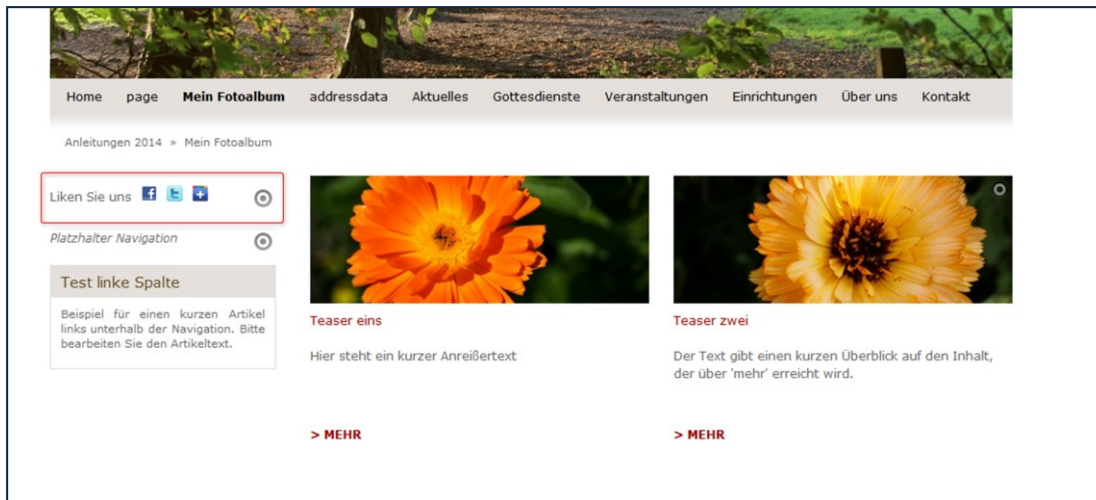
Home page **Mein Fotoalbum** addressdata Aktuelles Gottesdienste Veranstaltungen Einrichtungen Über uns Kontakt

Anleitungen 2014 » Mein Fotoalbum

Liken Sie uns

Platzhalter Navigation

Test linke Spalte

Beispiel für einen kurzen Artikel links unterhalb der Navigation. Bitte bearbeiten Sie den Artikeltext.

Teaser eins

Hier steht ein kurzer Anreißertext

> MEHR

Teaser zwei

Der Text gibt einen kurzen Überblick auf den Inhalt, der über 'mehr' erreicht wird.

> MEHR